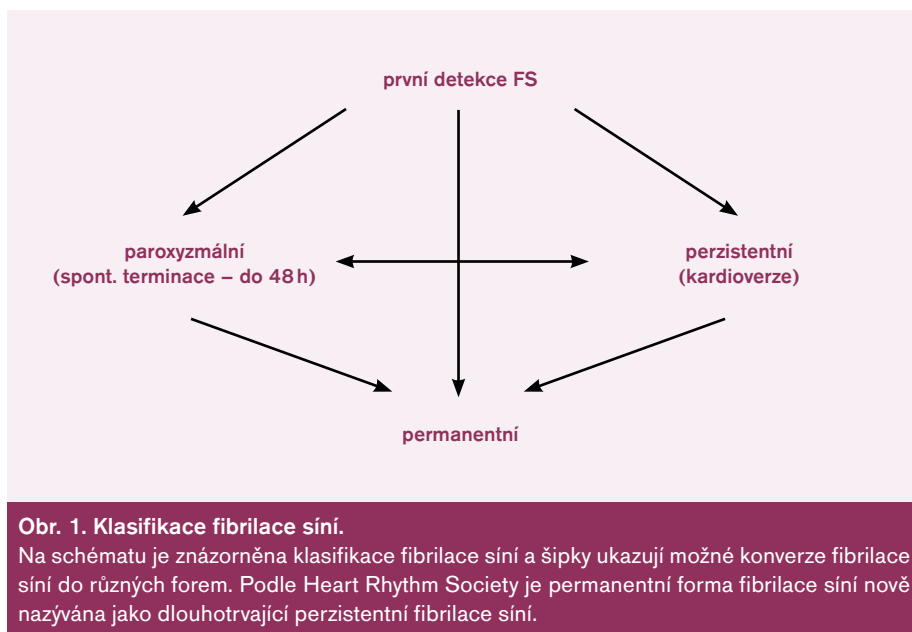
první detekce FS

paroxyzmální
(spont. terminace – do 48 h)

perzistentní
(kardioverze)

permanentní

Obr. 1. Klasifikace fibrilace síní.
Na schématu je znázorněna klasifikace fibrilace síní a šipky ukazují možné konverze fibrilace síní do různých forem. Podle Heart Rhythm Society je permanentní forma fibrilace síní nově nazývána jako dlouhotrvající perzistentní fibrilace síní.